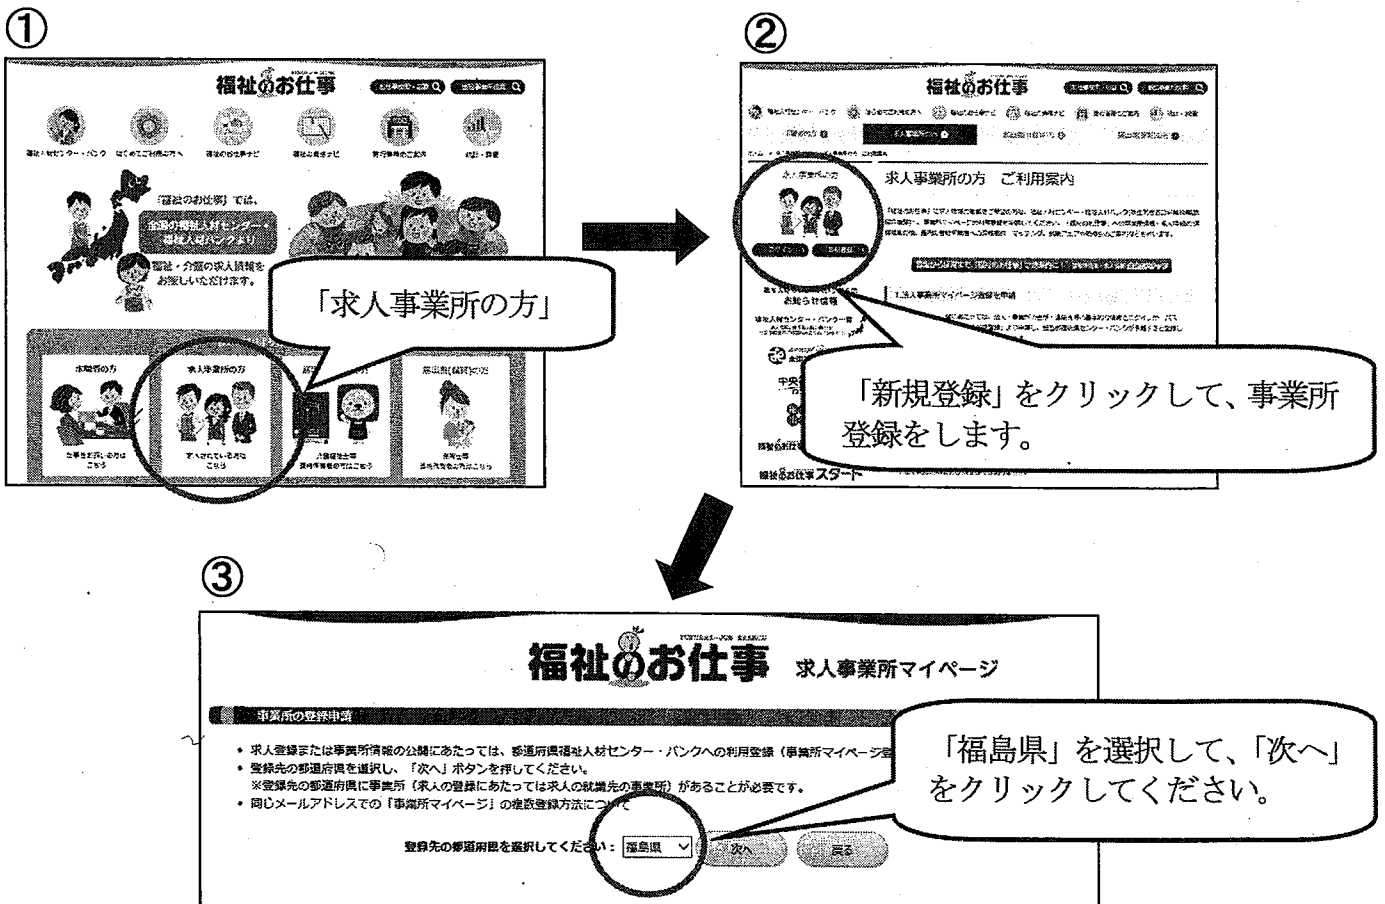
①

福祉のお仕事

『福祉のお仕事』では、全国の福祉人材センター・福祉人材バンクより福祉・介護の求人情報をお探しいただけます。

「求人事業所の方」

求職者の方

求人事業所の方

②

福祉のお仕事

求人事業所の方　ご利用案内

新規登録

「新規登録」をクリックして、事業所登録をします。

福祉のお仕事スタート

③

福祉のお仕事　求人事業所マイページ

事業所の登録申請

• 求人登録または事業所情報の公開にあたっては、都道府県福祉人材センター・バンクへの利用登録（事業所マイページ登
• 登録先の都道府県を選択し、「次へ」ボタンを押してください。
※登録先の都道府県に事業所（求人の登録にあたっては求人の就業先の事業所）があることが必要です。
• 同じメールアドレスでの「事業所マイページ」の複数登録方法について

登録先の都道府県を選択してください：福島県　次へ　戻る

「福島県」を選択して、「次へ」をクリックしてください。